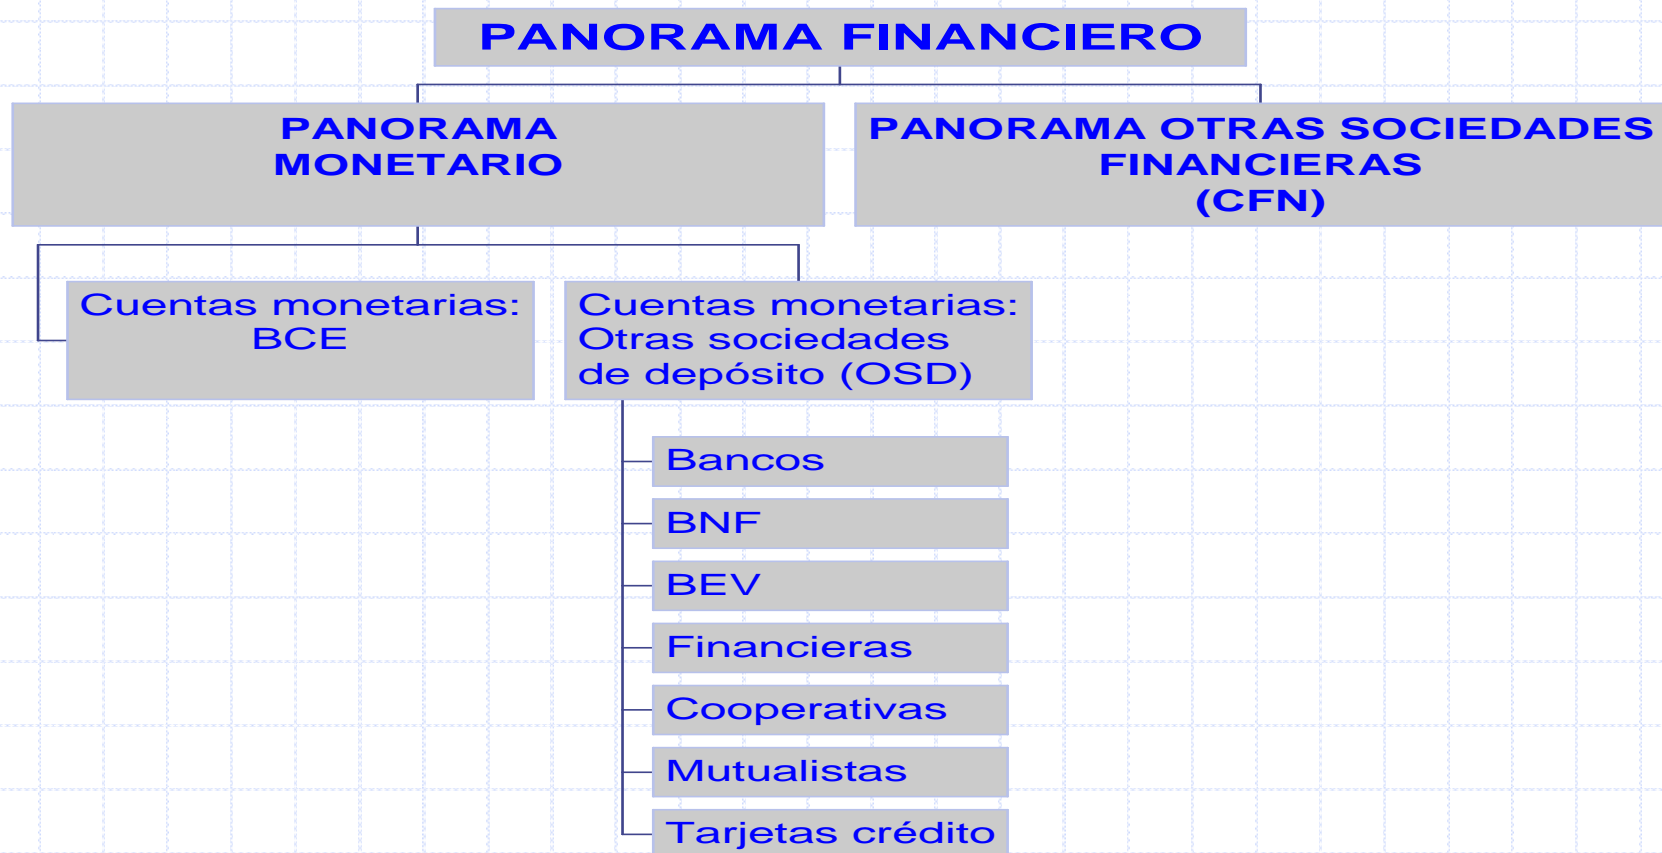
PANORAMA FINANCIERO

PANORAMA MONETARIO

PANORAMA OTRAS SOCIEDADES FINANCIERAS (CFN)

Cuentas monetarias: BCE

Cuentas monetarias: Otras sociedades de depósito (OSD)

Bancos

BNF

BEV

Financieras

Cooperativas

Mutualistas

Tarjetas crédito